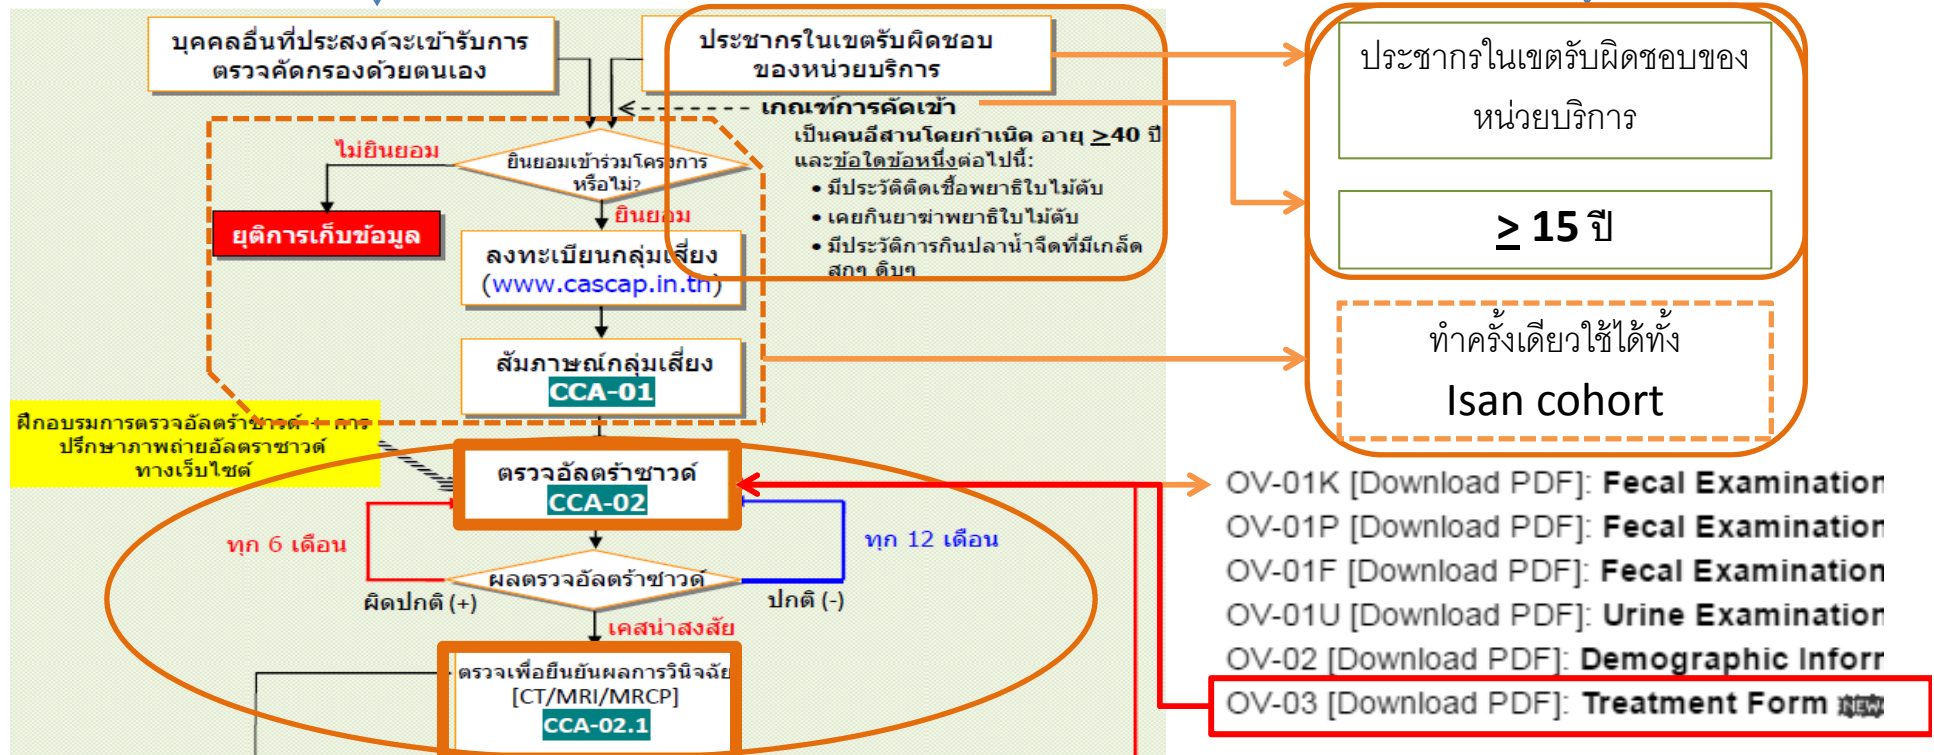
บุคคลอื่นที่ประสงค์จะเข้ารับการตรวจคัดกรองด้วยตนเอง

ประชากรในเขตรับผิดชอบของหน่วยบริการ

เกณฑ์การคัดเข้า

เป็นคนอีสานโดยกำเนิด อายุ $\geq$40 ปี และข้อใดข้อหนึ่งต่อไปนี้:
• มีประวัติติดเชื้อพยาธิใบไม้ตับ
• เคยกินยาฆ่าพยาธิใบไม้ตับ
• มีประวัติการกินปลาน้ำจืดที่มีเกล็ด สุกๆ ดิบๆ

ไม่ยินยอม

ยินยอมเข้าร่วมโครงการหรือไม่?

ยินยอม

ยุติการเก็บข้อมูล

ลงทะเบียนกลุ่มเสี่ยง (www.cascap.in.th)

สัมภาษณ์กลุ่มเสี่ยง CCA-01

ฝึกอบรมการตรวจอัลตร้าซาวด์ + การปรึกษาภาพถ่ายอัลตราซาวด์ทางเว็บไซต์

ตรวจอัลตร้าซาวด์ CCA-02

ทุก 6 เดือน

ทุก 12 เดือน

ผลตรวจอัลตร้าซาวด์

ผิดปกติ (+)

ปกติ (-)

เคสน่าสงสัย

ตรวจเพื่อยืนยันผลการวินิจฉัย [CT/MRI/MRCP] CCA-02.1

ประชากรในเขตรับผิดชอบของหน่วยบริการ

$\geq$ 15 ปี

ทำครั้งเดียวใช้ได้ทั้ง Isan cohort

OV-01K [Download PDF]: Fecal Examination
OV-01P [Download PDF]: Fecal Examination
OV-01F [Download PDF]: Fecal Examination
OV-01U [Download PDF]: Urine Examination
OV-02 [Download PDF]: Demographic Inforr
OV-03 [Download PDF]: Treatment Form NEW